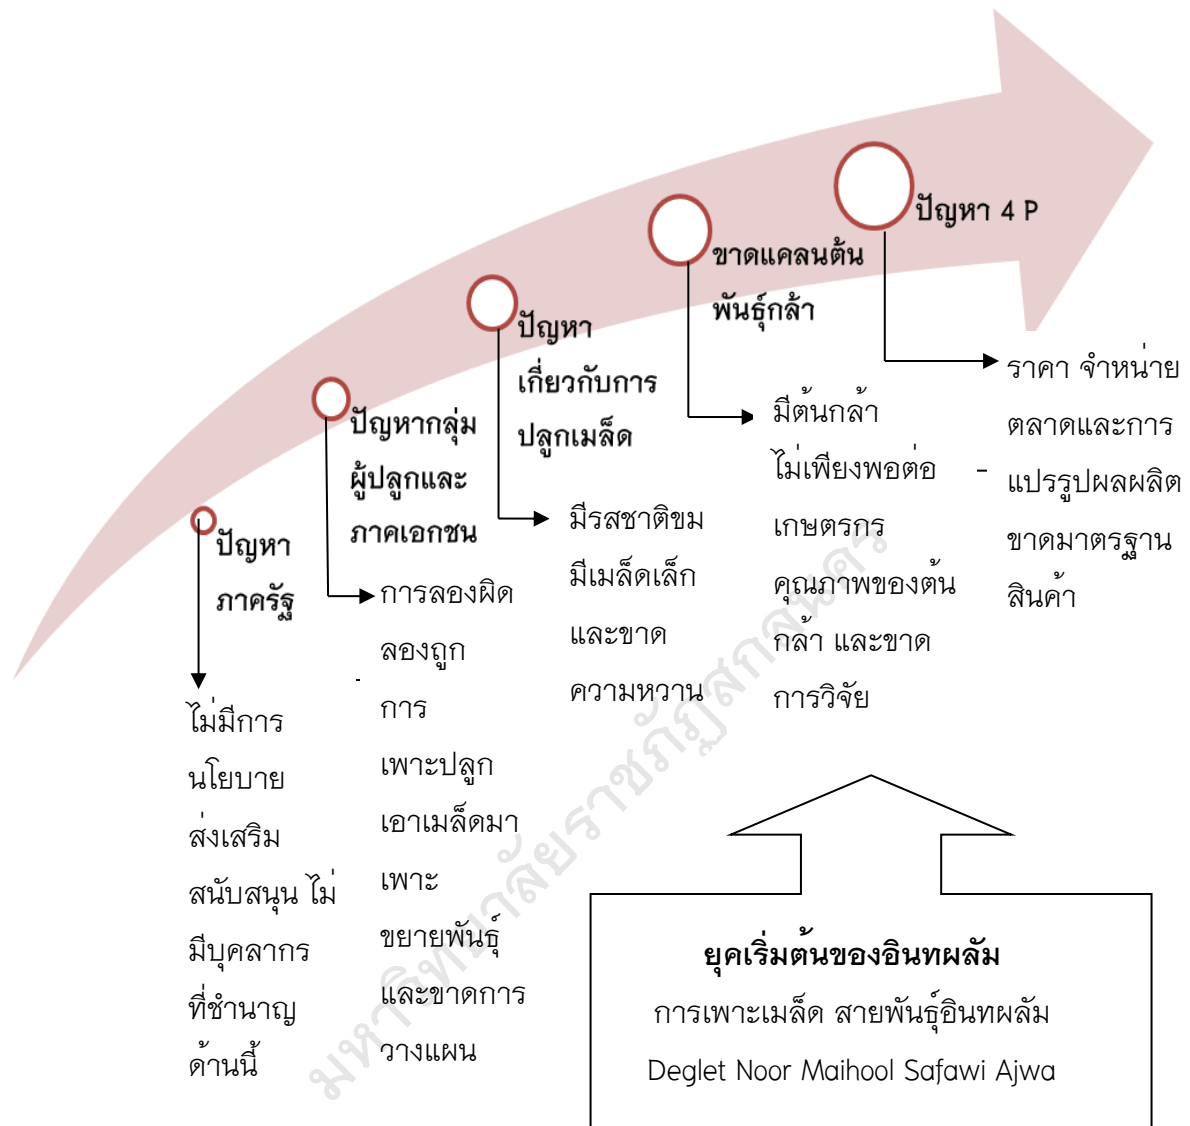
ปัญหา ภาครัฐ

ไม่มีการนโยบายส่งเสริมสนับสนุน ไม่มีบุคลากรที่ชำนาญด้านนี้

ปัญหากลุ่มผู้ปลูกและภาคเอกชน

การลองผิดลองถูก การเพาะปลูกเอาเมล็ดมาเพาะขยายพันธุ์ และขาดการวางแผน

ปัญหาเกี่ยวกับการปลูกเมล็ด

มีรสชาติขม มีเมล็ดเล็ก และขาดความหวาน

ขาดแคลนต้นพันธุ์กล้า

มีต้นกล้าไม่เพียงพอต่อเกษตรกร คุณภาพของต้นกล้า และขาดการวิจัย

ปัญหา 4 P

ราคา จำหน่าย ตลาดและการแปรรูปผลผลิต ขาดมาตรฐานสินค้า

ยุคเริ่มต้นของอินทผลัม
การเพาะเมล็ด สายพันธุ์อินทผลัม
Deglet Noor Maihool Safawi Ajwa

มหาวิทยาลัยราชภัฏสกลนคร